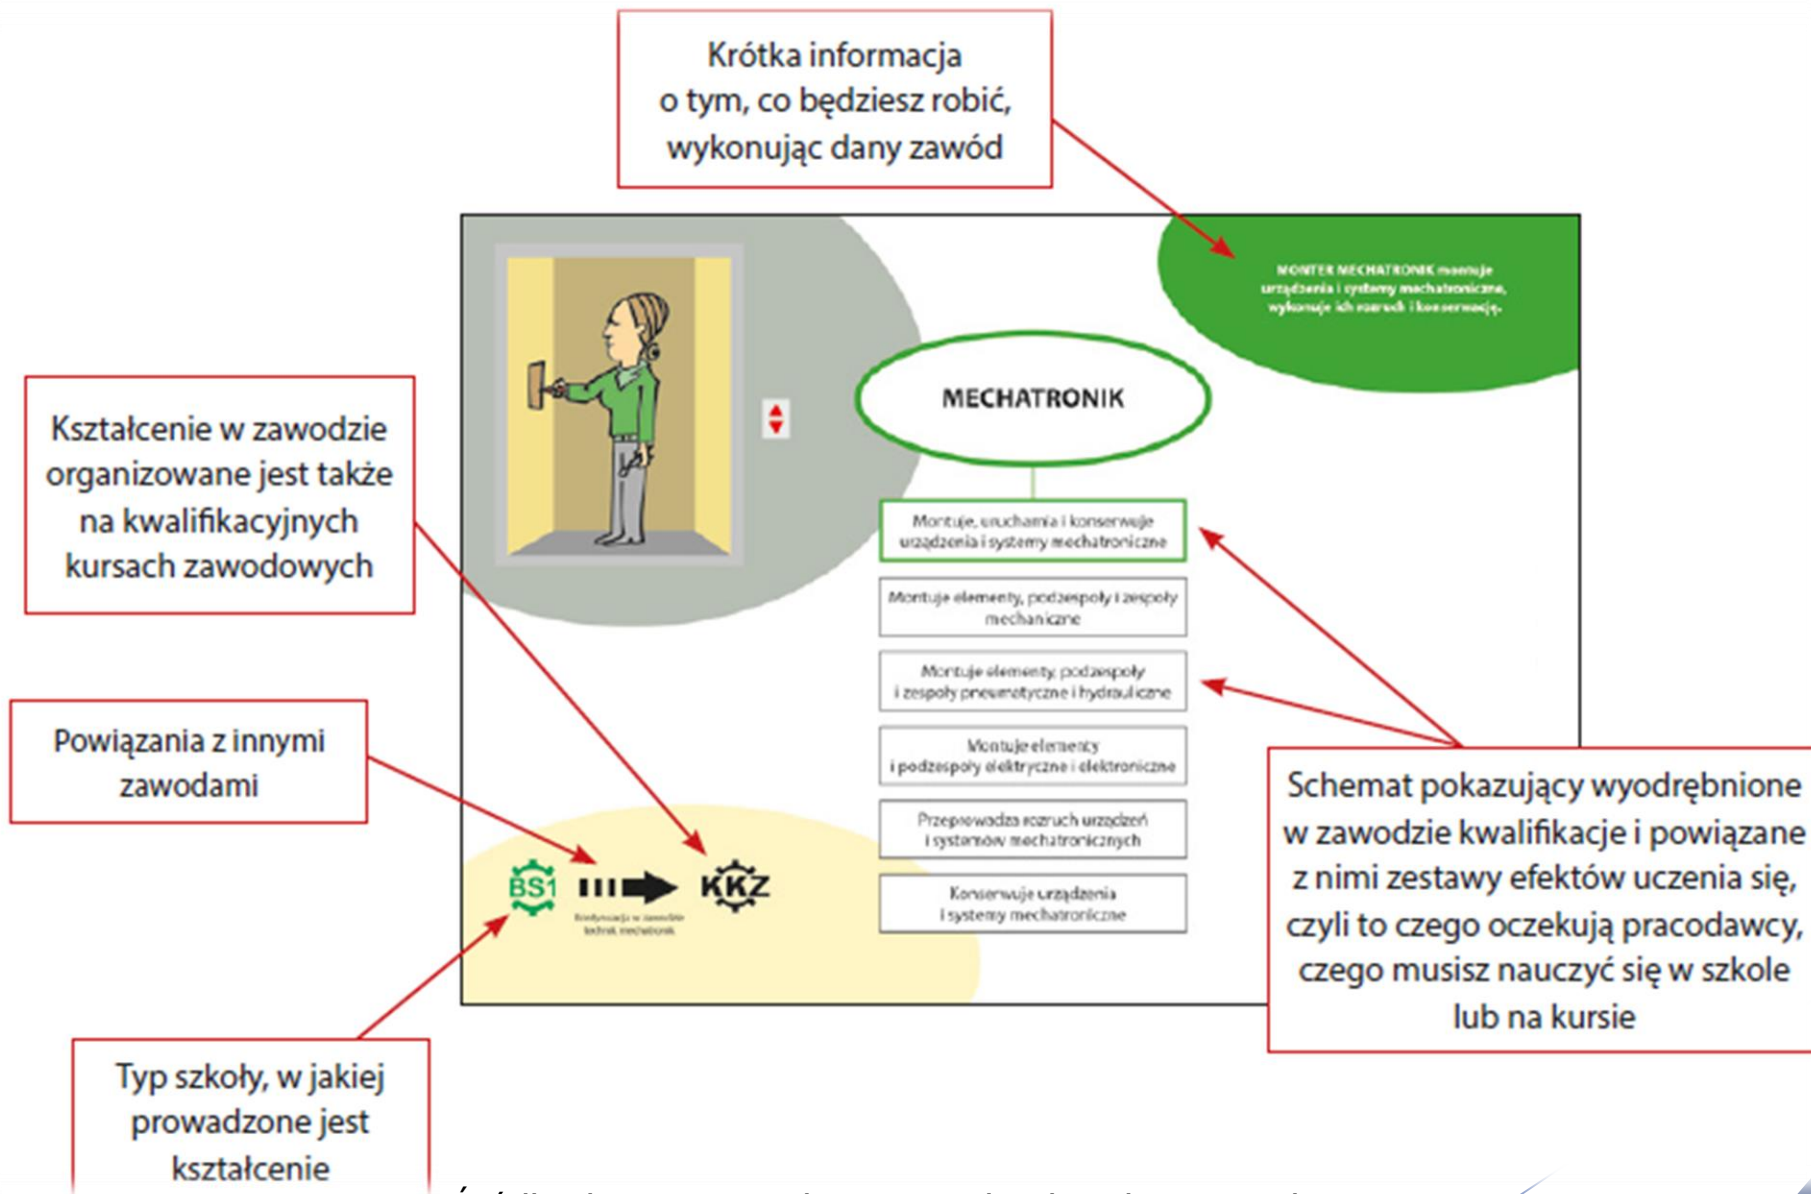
Krótka informacja o tym, co będziesz robić, wykonując dany zawód

MONTER MECHATRONIK montuje urządzenia i systemy mechatroniczne, wykonuje ich rozruch i konserwację.

Kształcenie w zawodzie organizowane jest także na kwalifikacyjnych kursach zawodowych

MECHATRONIK

Montuje, uruchamia i konserwuje urządzenia i systemy mechatroniczne

Montuje elementy, podzespoły i zespoły mechaniczne

Montuje elementy, podzespoły i zespoły pneumatyczne i hydrauliczne

Montuje elementy i podzespoły elektryczne i elektroniczne

Przeprowadza rozruch urządzeń i systemów mechatronicznych

Konserwuje urządzenia i systemy mechatroniczne

Powiązania z innymi zawodami

BS1

Kontynuacja w zawodzie technik mechatronik

KKZ

Schemat pokazujący wyodrębnione w zawodzie kwalifikacje i powiązane z nimi zestawy efektów uczenia się, czyli to czego oczekują pracodawcy, czego musisz nauczyć się w szkole lub na kursie

Typ szkoły, w jakiej prowadzone jest kształcenie

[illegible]